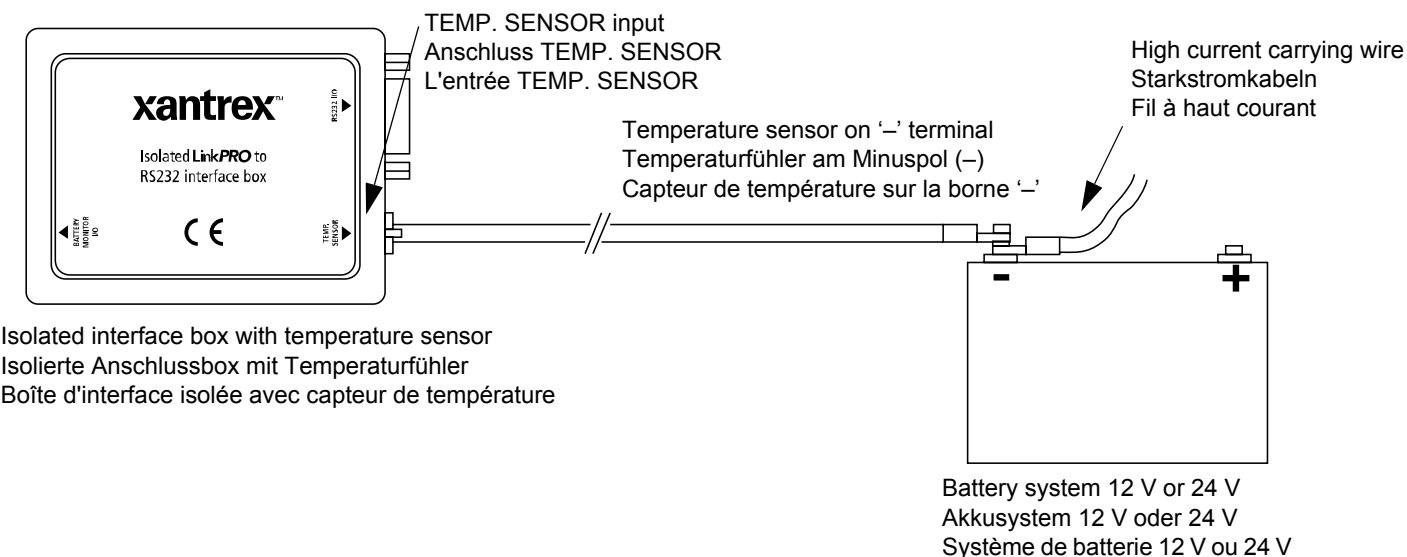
TEMP. SENSOR input
Anschluss TEMP. SENSOR
L'entrée TEMP. SENSOR

High current carrying wire
Starkstromkabeln
Fil à haut courant

xantrex™

Isolated LinkPRO to RS232 interface box

RS232 I/O

BATTERY MONITOR I/O

TEMP SENSOR

CE

Temperature sensor on '–' terminal
Temperaturfühler am Minuspol (–)
Capteur de température sur la borne '–'

-
+

Isolated interface box with temperature sensor
Isolierte Anschlussbox mit Temperaturfühler
Boîte d'interface isolée avec capteur de température

Battery system 12 V or 24 V
Akkusystem 12 V oder 24 V
Système de batterie 12 V ou 24 V